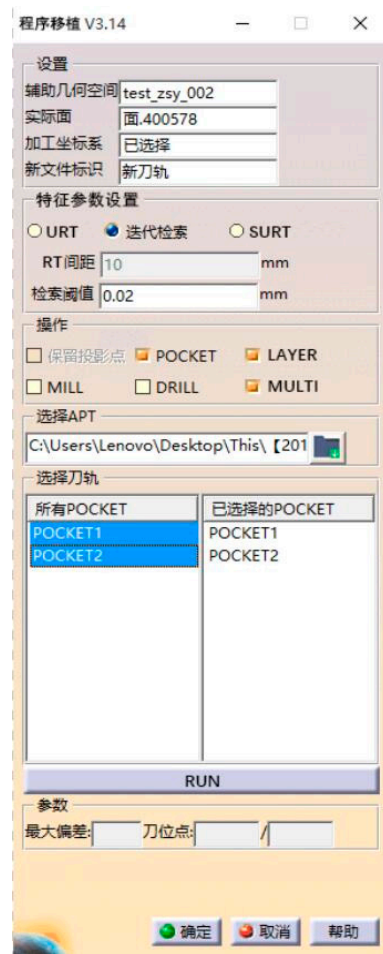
程序移植 V3.14

设置
辅助几何空间 test_zsy_002
实际面 面.400578
加工坐标系 已选择
新文件标识 新刀轨

特征参数设置
URT 迭代检索 SURT
RT间距 10 mm
检索阈值 0.02 mm

操作
保留投影点 POCKET LAYER
MILL DRILL MULTI

选择APT
C:\Users\Lenovo\Desktop\This\【201

选择刀轨
| 所有POCKET | 已选择的POCKET |
|---|---|
| POCKET1 | POCKET1 |
| POCKET2 | POCKET2 |

RUN

参数
最大偏差: 刀位点: /

确定 取消 帮助